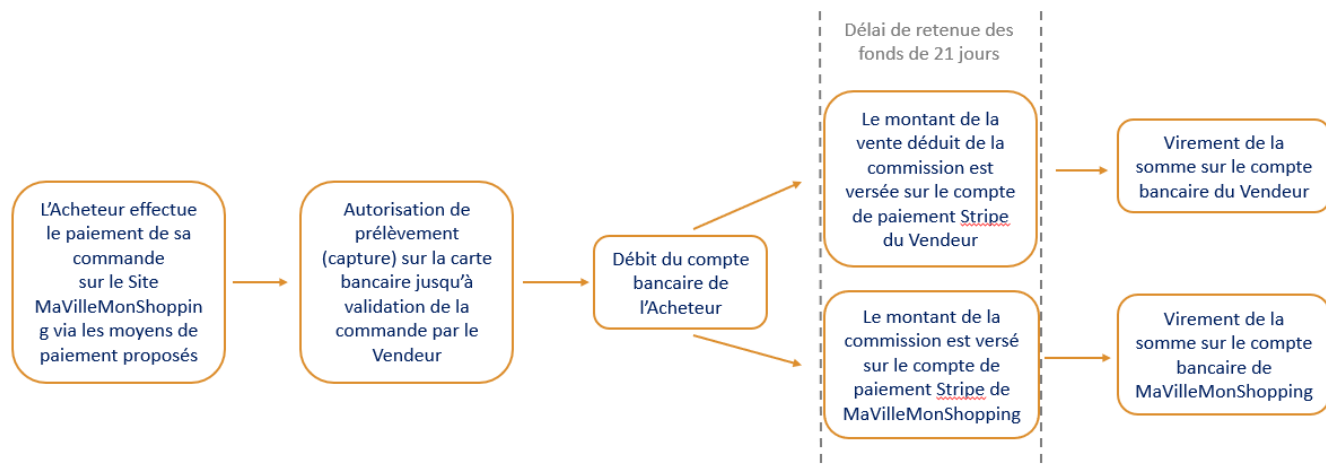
Délai de retenue des fonds de 21 jours

L'Acheteur effectue le paiement de sa commande sur le Site MaVilleMonShopping via les moyens de paiement proposés

Autorisation de prélèvement (capture) sur la carte bancaire jusqu'à validation de la commande par le Vendeur

Débit du compte bancaire de l'Acheteur

Le montant de la vente déduit de la commission est versée sur le compte de paiement Stripe du Vendeur

Le montant de la commission est versé sur le compte de paiement Stripe de MaVilleMonShopping

Virement de la somme sur le compte bancaire du Vendeur

Virement de la somme sur le compte bancaire de MaVilleMonShopping